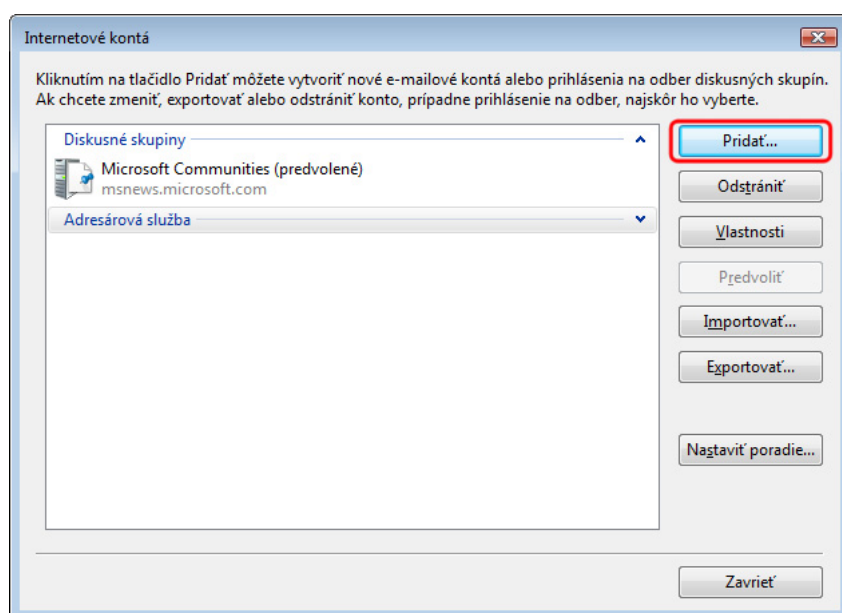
Internetové kontá

Kliknutím na tlačidlo Pridať môžete vytvoriť nové e-mailové kontá alebo prihlásenia na odber diskusných skupín. Ak chcete zmeniť, exportovať alebo odstrániť konto, prípadne prihlásenie na odber, najskôr ho vyberte.

Diskusné skupiny

Microsoft Communities (predvolené)
msnews.microsoft.com

Adresárová služba

Pridať...

Odstrániť

Vlastnosti

Predvoliť

Importovať...

Exportovať...

Nastaviť poradie...

Zavrieť